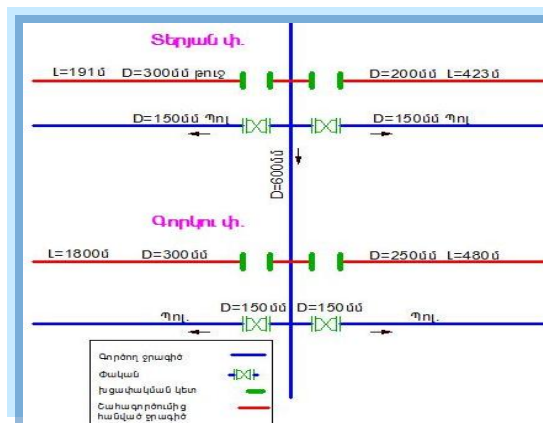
Տերյան փ.

L=191մ D=300մմ թուջ

D=200մմ L=423մ

D=150մմ Պոլ

D=150մմ Պոլ

D=600մմ

Գորկու փ.

L=180մ D=300մմ

D=250մմ L=480մ

D=150մմ

D=150մմ

Պոլ.

Պոլ.

| | |
|---|---|
| Գործող ջրագիծ | |
| Փական | |
| Խցափակման կետ | |
| Շահագործումից հանված ջրագիծ | |